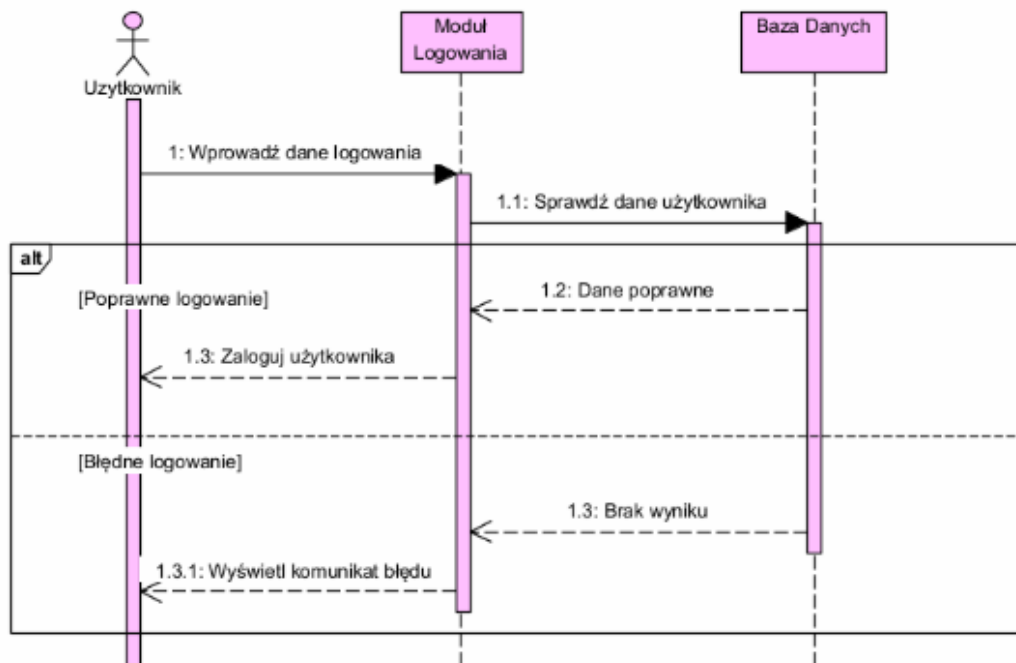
Uzytkownik

Moduł Logowania

Baza Danych

1: Wprowadź dane logowania

1.1: Sprawdź dane użytkownika

alt

[Poprawne logowanie]

1.2: Dane poprawne

1.3: Zaloguj użytkownika

[Błędne logowanie]

1.3: Brak wyniku

1.3.1: Wyświetl komunikat błędu